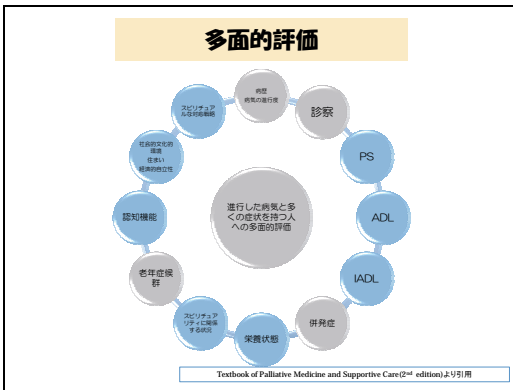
多面的評価

病歴
病気の進行度

診察

PS

ADL

IADL

併発症

栄養状態

スピリチュアリティに関係する状況

老年症候群

認知機能

社会的文化的環境
住まい
経済的自立性

スピリチュアルな対応機構

進行した病気と多くの症状を持つ人への多面的評価

Textbook of Palliative Medicine and Supportive Care($2^{nd}$ edition)より引用